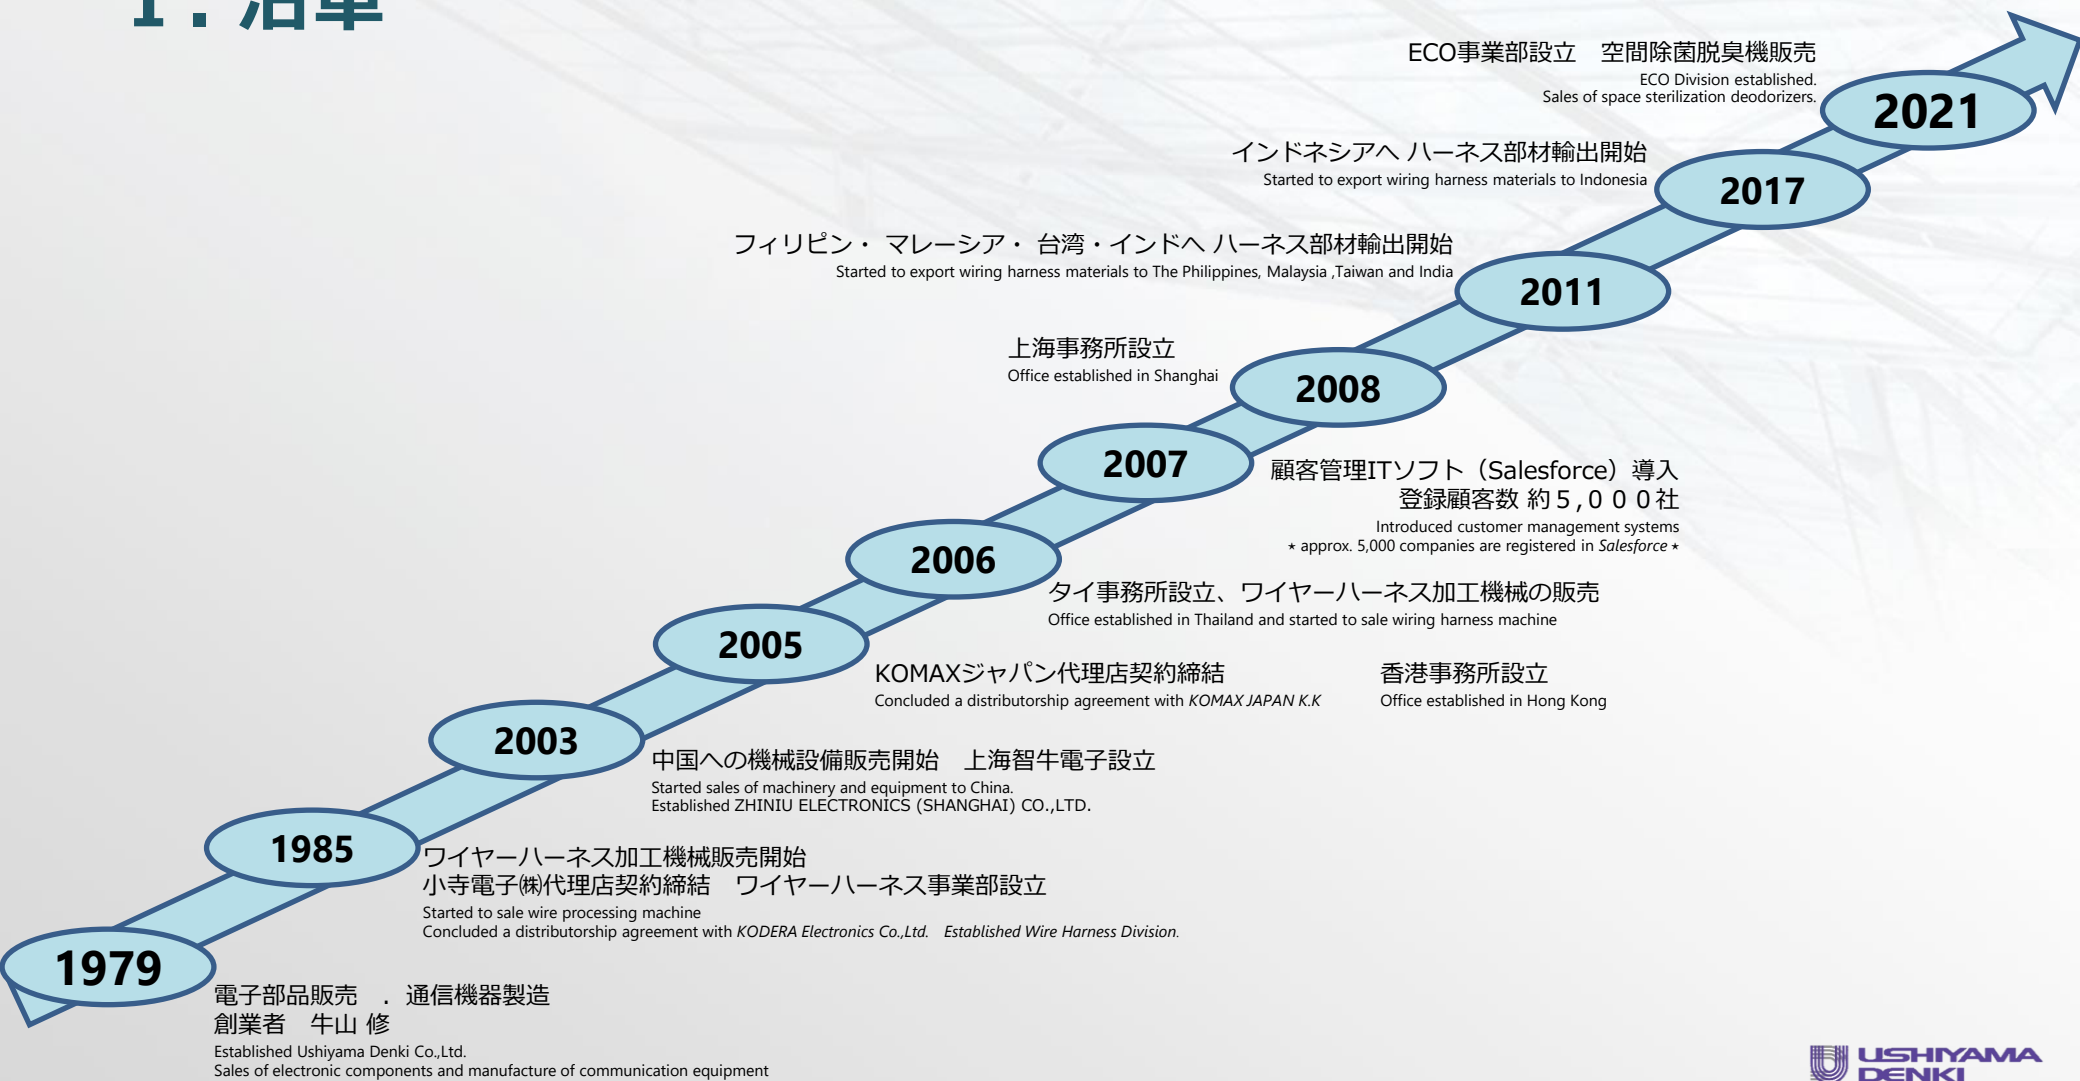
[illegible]

ECO事業部設立　空間除菌脱臭機販売
ECO Division established.
Sales of space sterilization deodorizers.

2021

インドネシアへ ハーネス部材輸出開始
Started to export wiring harness materials to Indonesia

2017

フィリピン・ マレーシア・ 台湾・インドへ ハーネス部材輸出開始
Started to export wiring harness materials to The Philippines, Malaysia ,Taiwan and India

2011

上海事務所設立
Office established in Shanghai

2008

2007

顧客管理ITソフト（Salesforce）導入
登録顧客数 約５,０００社
Introduced customer management systems
⋆ approx. 5,000 companies are registered in Salesforce ⋆

2006

タイ事務所設立、ワイヤーハーネス加工機械の販売
Office established in Thailand and started to sale wiring harness machine

2005

KOMAXジャパン代理店契約締結
Concluded a distributorship agreement with KOMAX JAPAN K.K

香港事務所設立
Office established in Hong Kong

2003

中国への機械設備販売開始　上海智牛電子設立
Started sales of machinery and equipment to China.
Established ZHINIU ELECTRONICS (SHANGHAI) CO.,LTD.

1985

ワイヤーハーネス加工機械販売開始
小寺電子㈱代理店契約締結　ワイヤーハーネス事業部設立
Started to sale wire processing machine
Concluded a distributorship agreement with KODERA Electronics Co.,Ltd.　Established Wire Harness Division.

1979

電子部品販売　．通信機器製造
創業者　牛山 修
Established Ushiyama Denki Co.,Ltd.
Sales of electronic components and manufacture of communication equipment

USHIYAMA DENKI